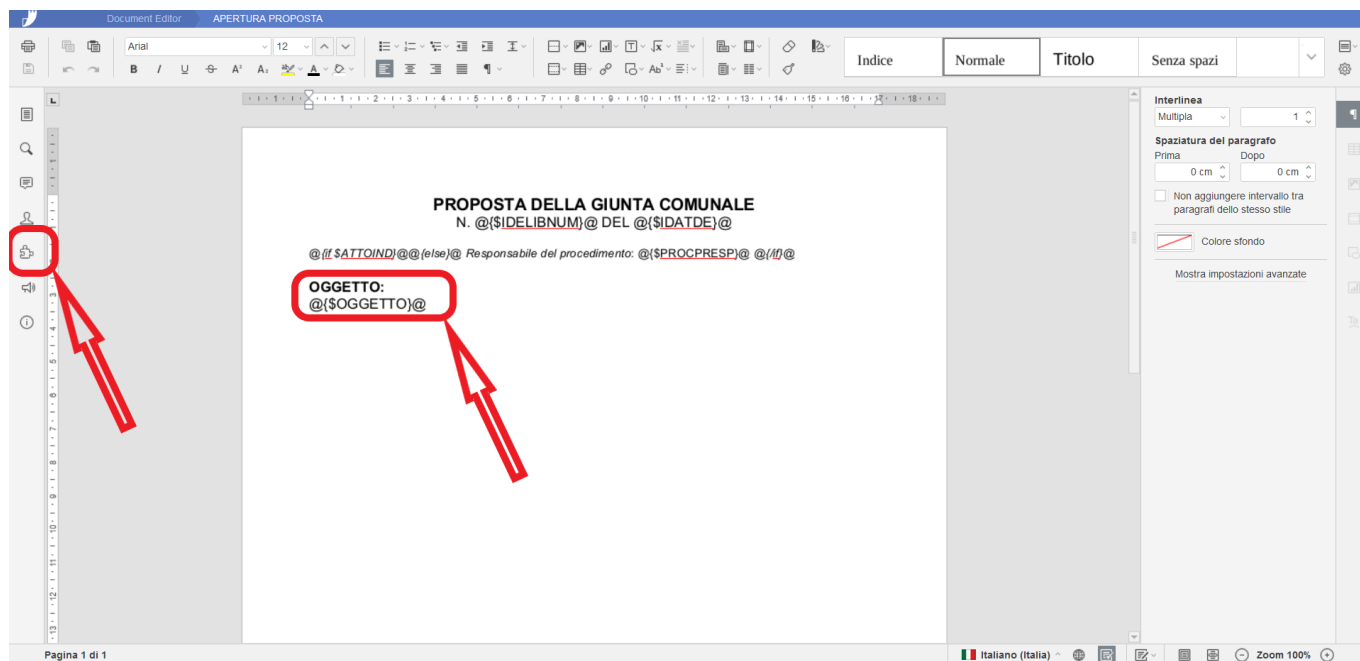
Document Editor APERTURA PROPOSTA

Arial 12

Indice Normale Titolo Senza spazi

PROPOSTA DELLA GIUNTA COMUNALE
N. @{$IDELIBNUM}@ DEL @{$IDATDE}@

@{if $ATTOIND}@@{else}@ Responsabile del procedimento: @{$PROCPRESP}@ @{/if}@

OGGETTO:
@{$OGGETTO}@

Interlinea
Multipla 1
Spaziatura del paragrafo
Prima Dopo
0 cm 0 cm
Non aggiungere intervallo tra paragrafi dello stesso stile
Colore sfondo
Mostra impostazioni avanzate

Pagina 1 di 1
Italiano (Italia)
Zoom 100%